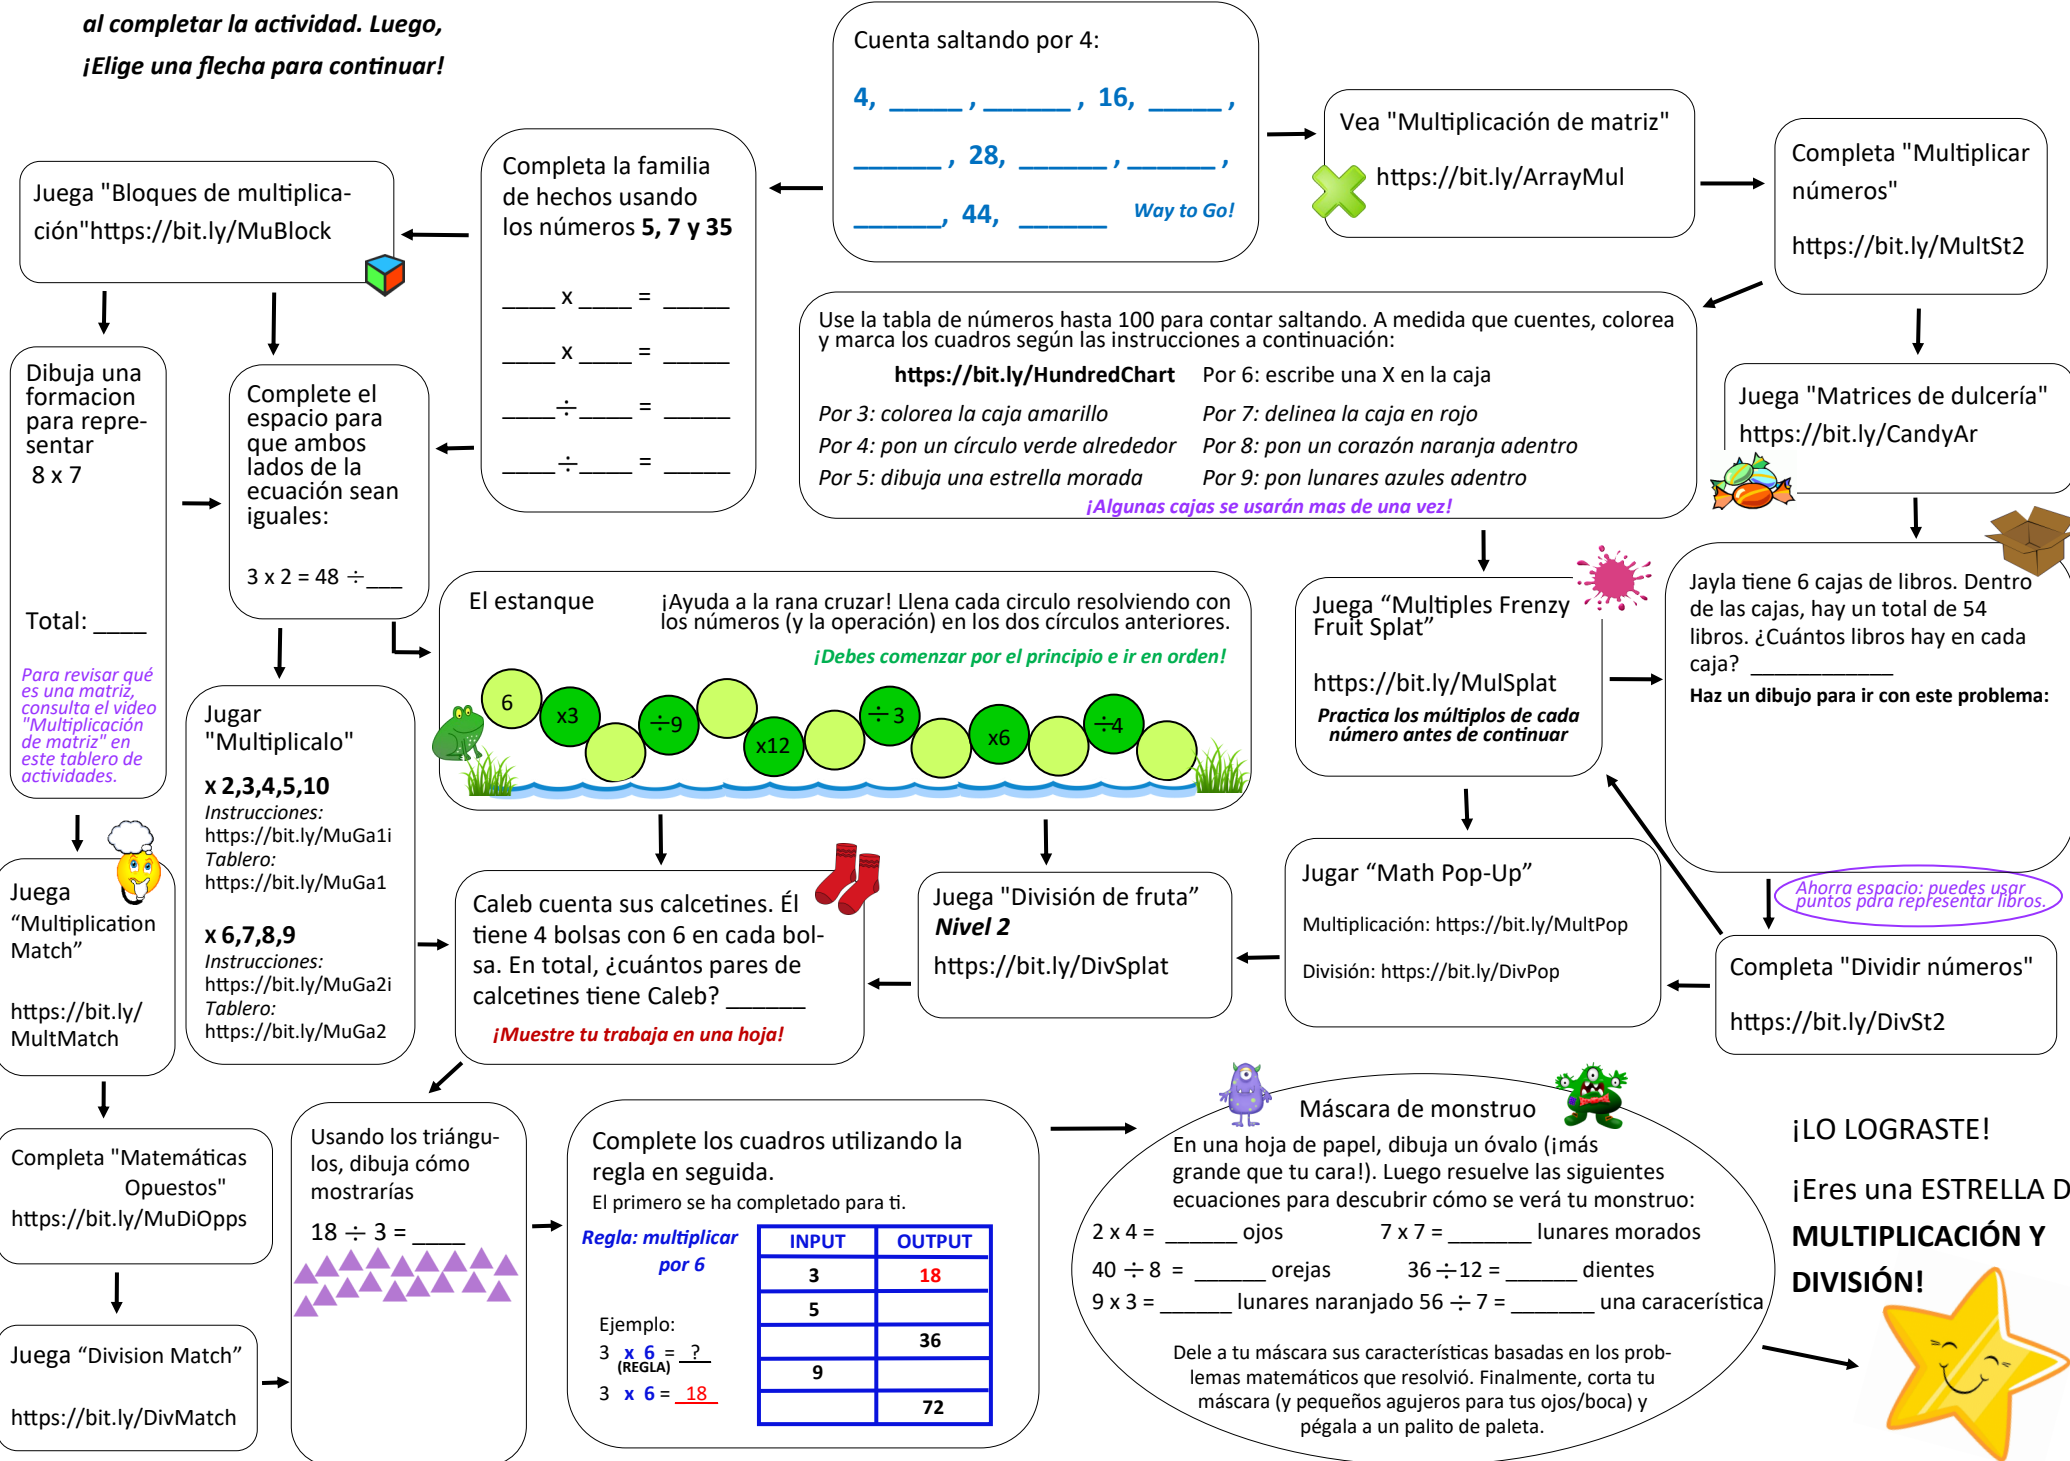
al completar la actividad. Luego, ¡Elige una flecha para continuar!

Cuenta saltando por 4:

4, _____ , ______ , 16, _____ ,

______ , 28, ______ , ______ ,

______, 44, ______ Way to Go!

Vea "Multiplicación de matriz"

https://bit.ly/ArrayMul

Completa "Multiplicar números"

https://bit.ly/MultSt2

Completa la familia de hechos usando los números 5, 7 y 35

____ x ____ = _____

____ x ____ = _____

____ ÷ ____ = _____

____ ÷ ____ = _____

Juega "Bloques de multiplicación"https://bit.ly/MuBlock

Dibuja una formacion para representar 8 x 7

Total: ____

Para revisar qué es una matriz, consulta el video "Multiplicación de matriz" en este tablero de actividades.

Complete el espacio para que ambos lados de la ecuación sean iguales:

3 x 2 = 48 ÷ ___

Use la tabla de números hasta 100 para contar saltando. A medida que cuentes, colorea y marca los cuadros según las instrucciones a continuación:

https://bit.ly/HundredChart

Por 6: escribe una X en la caja

Por 3: colorea la caja amarillo

Por 7: delinea la caja en rojo

Por 4: pon un círculo verde alrededor

Por 8: pon un corazón naranja adentro

Por 5: dibuja una estrella morada

Por 9: pon lunares azules adentro

¡Algunas cajas se usarán mas de una vez!

Juega "Matrices de dulcería"
https://bit.ly/CandyAr

El estanque ¡Ayuda a la rana cruzar! Llena cada circulo resolviendo con los números (y la operación) en los dos círculos anteriores.

¡Debes comenzar por el principio e ir en orden!

6 x3 ÷9 x12 ÷3 x6 ÷4

Juega "Multiples Frenzy Fruit Splat"

https://bit.ly/MulSplat

Practica los múltiplos de cada número antes de continuar

Jayla tiene 6 cajas de libros. Dentro de las cajas, hay un total de 54 libros. ¿Cuántos libros hay en cada caja? __________

Haz un dibujo para ir con este problema:

Ahorra espacio: puedes usar puntos para representar libros.

Jugar "Multiplicalo"

x 2,3,4,5,10
Instrucciones:
https://bit.ly/MuGa1i
Tablero:
https://bit.ly/MuGa1

x 6,7,8,9
Instrucciones:
https://bit.ly/MuGa2i
Tablero:
https://bit.ly/MuGa2

Juega "Multiplication Match"

https://bit.ly/MultMatch

Caleb cuenta sus calcetines. Él tiene 4 bolsas con 6 en cada bolsa. En total, ¿cuántos pares de calcetines tiene Caleb? ______

¡Muestre tu trabaja en una hoja!

Juega "División de fruta"
Nivel 2

https://bit.ly/DivSplat

Jugar "Math Pop-Up"

Multiplicación: https://bit.ly/MultPop

División: https://bit.ly/DivPop

Completa "Dividir números"

https://bit.ly/DivSt2

Completa "Matemáticas Opuestos"
https://bit.ly/MuDiOpps

Juega "Division Match"

https://bit.ly/DivMatch

Usando los triángulos, dibuja cómo mostrarías

18 ÷ 3 = ____

Complete los cuadros utilizando la regla en seguida.

El primero se ha completado para ti.

Regla: multiplicar por 6

Ejemplo:
3 x 6 = ?
(REGLA)
3 x 6 = 18

| INPUT | OUTPUT |
|---|---|
| 3 | 18 |
| 5 | |
| | 36 |
| 9 | |
| | 72 |

Máscara de monstruo

En una hoja de papel, dibuja un óvalo (¡más grande que tu cara!). Luego resuelve las siguientes ecuaciones para descubrir cómo se verá tu monstruo:

2 x 4 = ______ ojos    7 x 7 = _______ lunares morados

40 ÷ 8 = ______ orejas    36 ÷ 12 = ______ dientes

9 x 3 = ______ lunares naranjado 56 ÷ 7 = _______ una caracerística

Dele a tu máscara sus características basadas en los problemas matemáticos que resolvió. Finalmente, corta tu máscara (y pequeños agujeros para tus ojos/boca) y pégala a un palito de paleta.

¡LO LOGRASTE!

¡Eres una ESTRELLA D

MULTIPLICACIÓN Y DIVISIÓN!